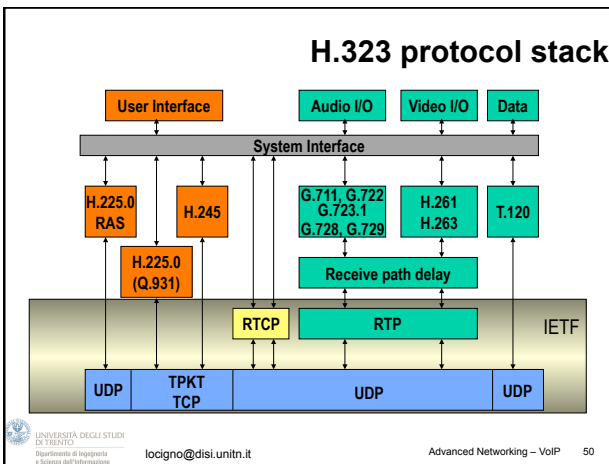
H.323 protocol stack

User Interface

Audio I/O

Video I/O

Data

System Interface

H.225.0 RAS

H.245

G.711, G.722 G.723.1 G.728, G.729

H.261 H.263

T.120

H.225.0 (Q.931)

Receive path delay

RTCP

RTP

IETF

UDP

TPKT TCP

UDP

UDP

UNIVERSITÀ DEGLI STUDI DI TRENTO
Dipartimento di Ingegneria e Scienza dell'Informazione

locigno@disi.unitn.it

Advanced Networking – VoIP

50